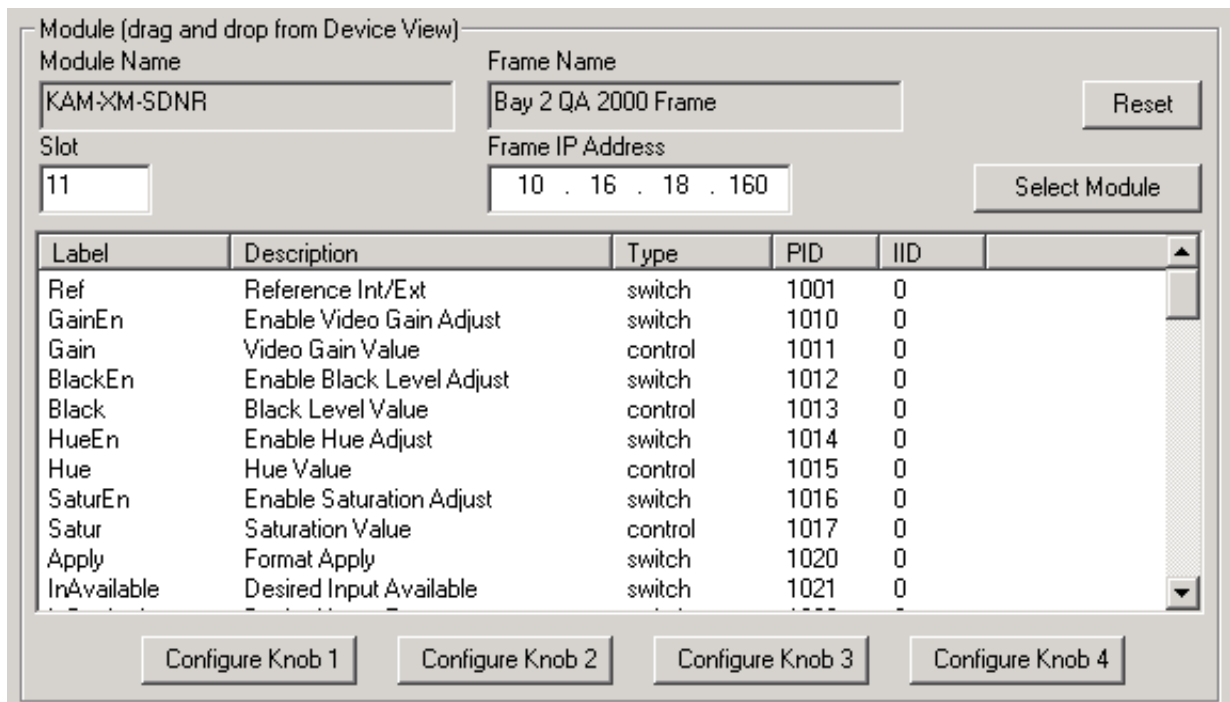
Module (drag and drop from Device View)

Module Name
KAM-XM-SDNR

Frame Name
Bay 2 QA 2000 Frame

Reset

Slot
11

Frame IP Address
10 . 16 . 18 . 160

Select Module

| Label | Description | Type | PID | IID |
|---|---|---|---|---|
| Ref | Reference Int/Ext | switch | 1001 | 0 |
| GainEn | Enable Video Gain Adjust | switch | 1010 | 0 |
| Gain | Video Gain Value | control | 1011 | 0 |
| BlackEn | Enable Black Level Adjust | switch | 1012 | 0 |
| Black | Black Level Value | control | 1013 | 0 |
| HueEn | Enable Hue Adjust | switch | 1014 | 0 |
| Hue | Hue Value | control | 1015 | 0 |
| SaturEn | Enable Saturation Adjust | switch | 1016 | 0 |
| Satur | Saturation Value | control | 1017 | 0 |
| Apply | Format Apply | switch | 1020 | 0 |
| InAvailable | Desired Input Available | switch | 1021 | 0 |
| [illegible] | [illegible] | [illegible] | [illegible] | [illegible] |

Configure Knob 1
Configure Knob 2
Configure Knob 3
Configure Knob 4